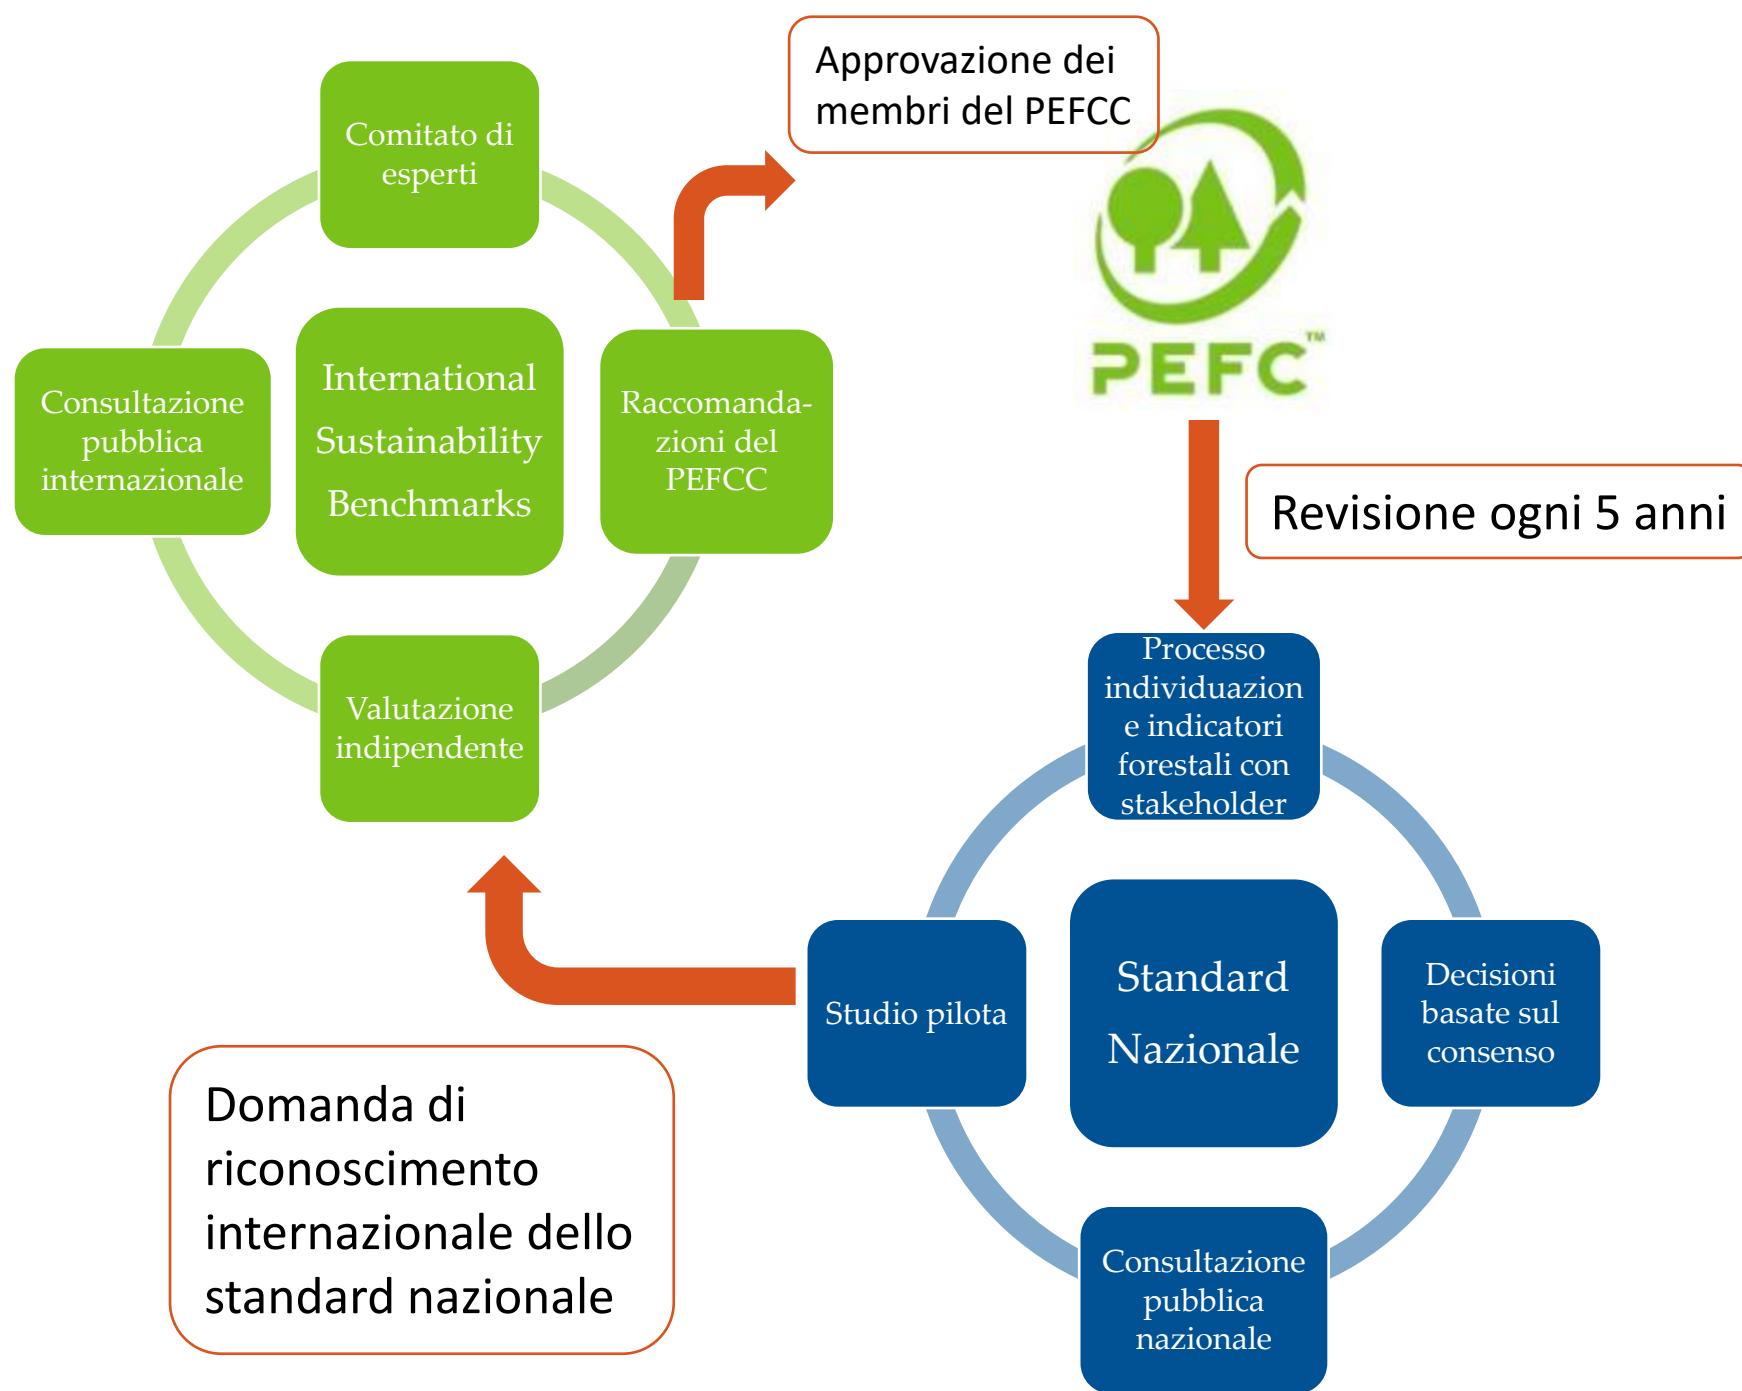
Comitato di esperti

Consultazione pubblica internazionale

International Sustainability Benchmarks

Raccomandazioni del PEFCC

Valutazione indipendente

Approvazione dei membri del PEFCC

PEFC™

Revisione ogni 5 anni

Processo individuazione indicatori forestali con stakeholder

Studio pilota

Standard Nazionale

Decisioni basate sul consenso

Consultazione pubblica nazionale

Domanda di riconoscimento internazionale dello standard nazionale